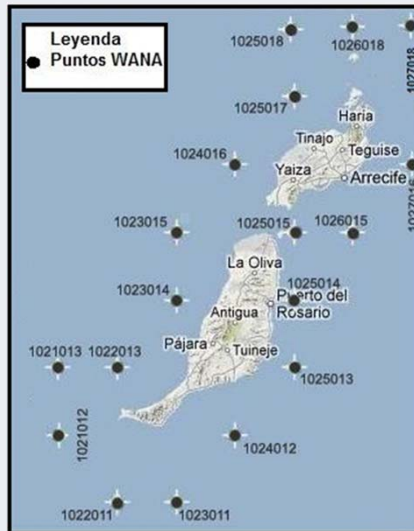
Leyenda
Puntos WANA

1025018
1026018
1027018
1025017
Haria
Tinajo
Teguise
1024016
Yaiza
Arrecife
1027016
1023015
1025015
1026015
La Oliva
1025014
1023014
Puerto del Rosario
Antigua
1021013
1022013
Pájara
Tuineje
1025013
1021012
1024012
1022011
1023011